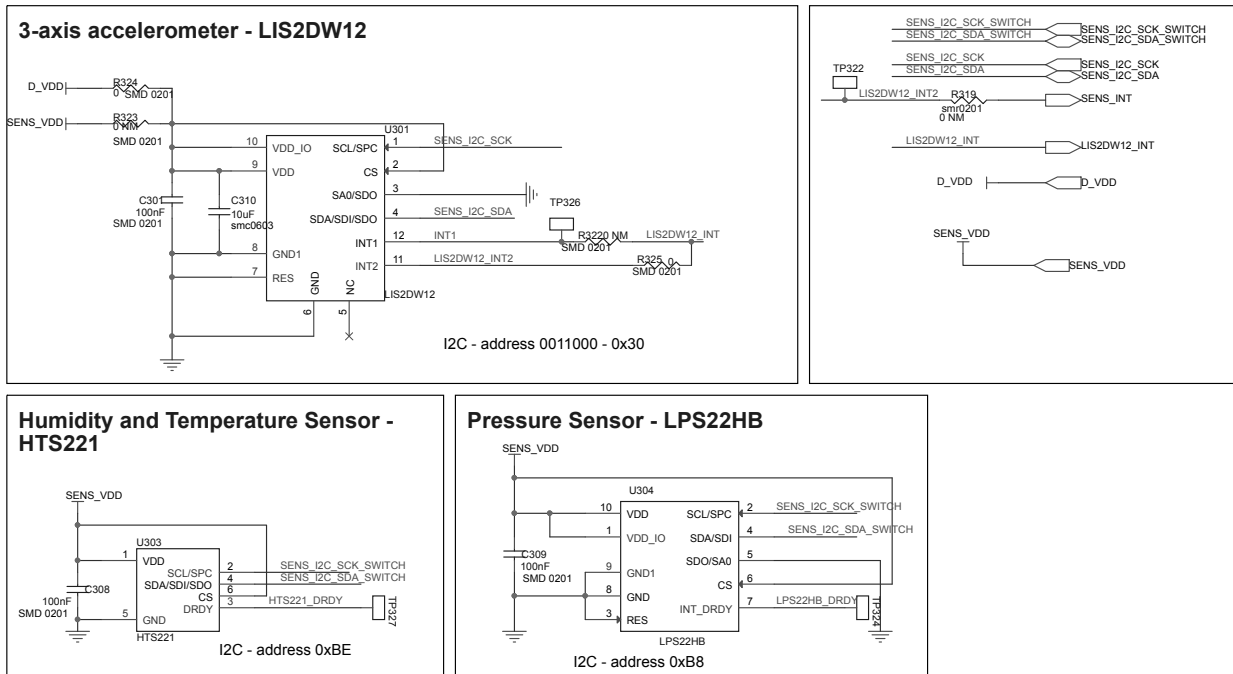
3-axis accelerometer - LIS2DW12

D_VDD
R324
0
SMD 0201
SENS_VDD
R323
0 NM
SMD 0201
C301
100nF
SMD 0201
C310
10uF
smc0603
U301
10 VDD_IO
9 VDD
8 GND1
7 RES
6 GND
5 NC
SCL/SPC 1
CS 2
SA0/SDO 3
SDA/SDI/SDO 4
INT1 12
INT2 11
LIS2DW12
SENS_I2C_SCK
SENS_I2C_SDA
TP326
INT1
R3220 NM
SMD 0201
LIS2DW12_INT
LIS2DW12_INT2
R325 0
SMD 0201
I2C - address 0011000 - 0x30

SENS_I2C_SCK_SWITCH
SENS_I2C_SDA_SWITCH
SENS_I2C_SCK_SWITCH
SENS_I2C_SDA_SWITCH
SENS_I2C_SCK
SENS_I2C_SDA
SENS_I2C_SCK
SENS_I2C_SDA
TP322
LIS2DW12_INT2
R319
smr0201
0 NM
SENS_INT
LIS2DW12_INT
LIS2DW12_INT
D_VDD
D_VDD
SENS_VDD
SENS_VDD

Humidity and Temperature Sensor - HTS221

SENS_VDD
U303
1 VDD
5 GND
SCL/SPC 2
SDA/SDI/SDO 4
CS 6
DRDY 3
HTS221
C308
100nF
SMD 0201
SENS_I2C_SCK_SWITCH
SENS_I2C_SDA_SWITCH
HTS221_DRDY
TP327
I2C - address 0xBE

Pressure Sensor - LPS22HB

SENS_VDD
U304
10 VDD
1 VDD_IO
9 GND1
8 GND
3 RES
SCL/SPC 2
SDA/SDI 4
SDO/SA0 5
CS 6
INT_DRDY 7
LPS22HB
C309
100nF
SMD 0201
SENS_I2C_SCK_SWITCH
SENS_I2C_SDA_SWITCH
LPS22HB_DRDY
TP324
I2C - address 0xB8